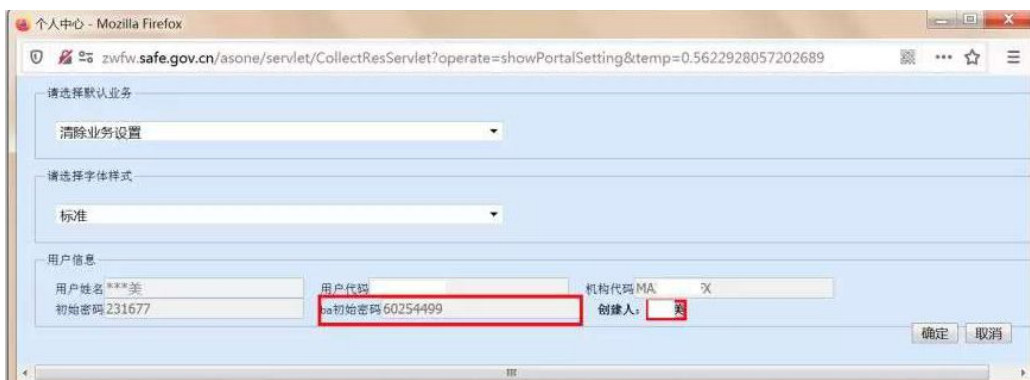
个人中心 - Mozilla Firefox

zwfw.safe.gov.cn/asone/servlet/CollectResServlet?operate=showPortalSetting&temp=0.5622928057202689

请选择默认业务

清除业务设置

请选择字体样式

标准

用户信息

用户姓名 ***美

用户代码

机构代码 MA X

初始密码 231677

ba初始密码 60254499

创建人: 美

确定 取消